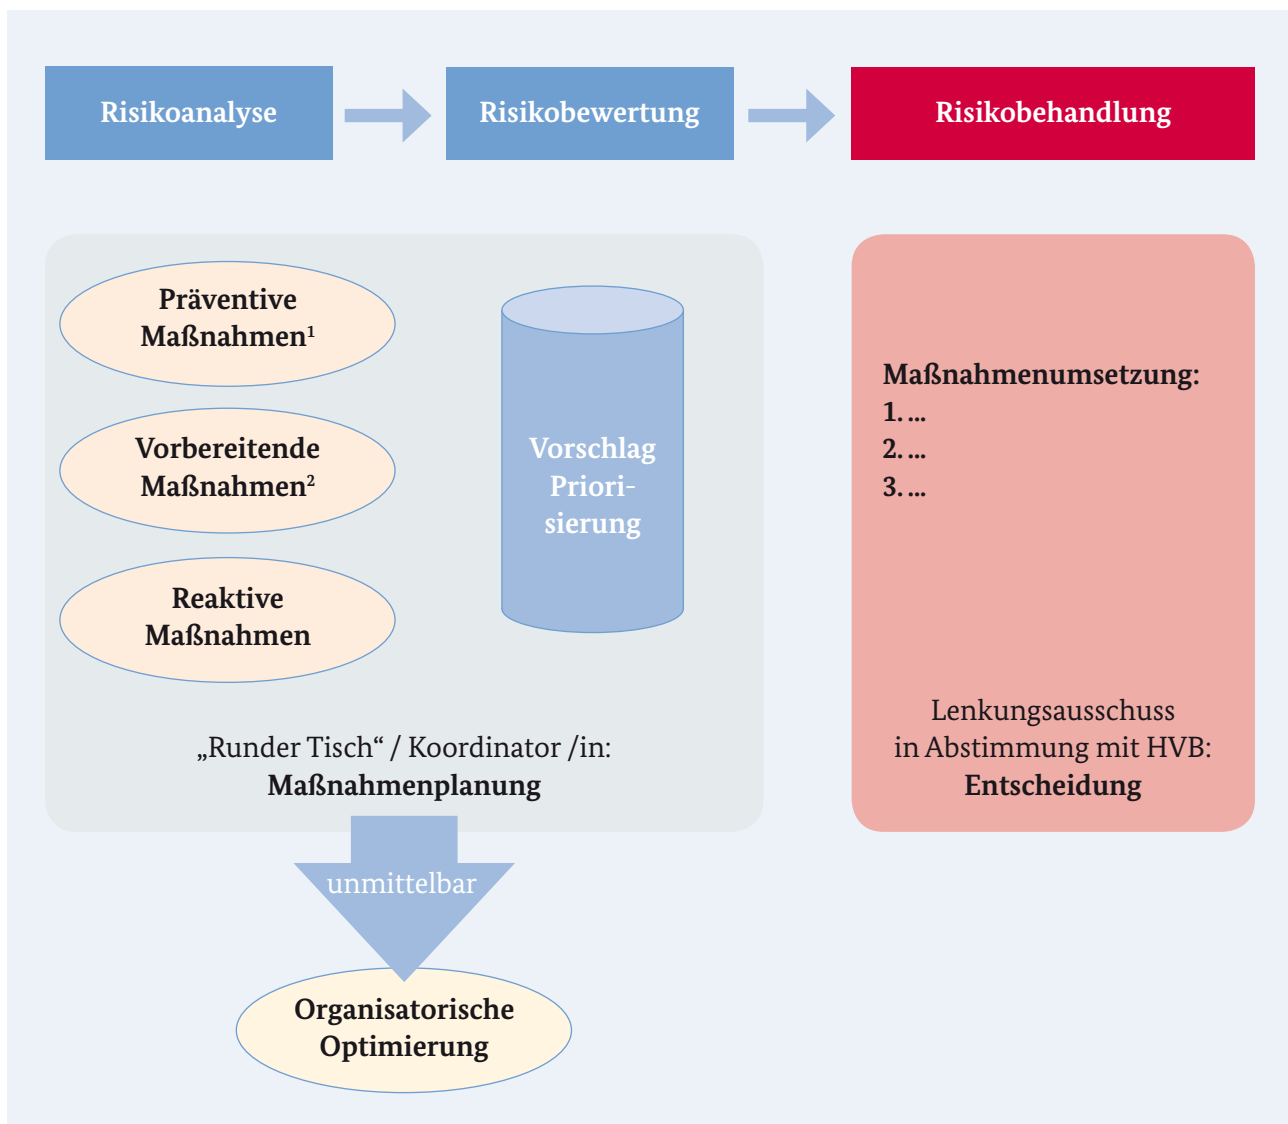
Risikoanalyse

Risikobewertung

Risikobehandlung

Präventive Maßnahmen$^1$

Vorbereitende Maßnahmen$^2$

Reaktive Maßnahmen

Vorschlag Priorisierung

„Runder Tisch“ / Koordinator /in:
**Maßnahmenplanung**

Maßnahmenumsetzung:
1. …
2. …
3. …

Lenkungsausschuss in Abstimmung mit HVB:
**Entscheidung**

unmittelbar

Organisatorische Optimierung